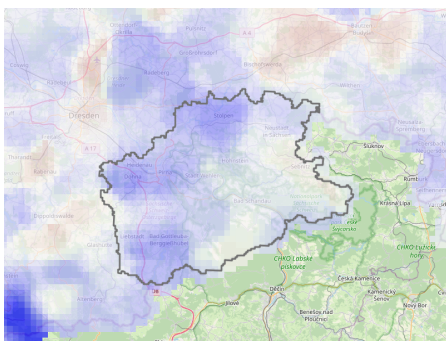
Dresden
Stolpen
Šluknov
Rumburk
Krásná Lípa
CHKO Labské pískovce
NP České Švýcarsko
CHKO Lužické hory
Děčín
Česká Kamenice
Kamenický Šenov
Nový Bor
Benešov nad Ploučnicí
Bad Gottleuba-Berggießhübel
Freiberg
Pirna
Sebnitz
Bad Schandau
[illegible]